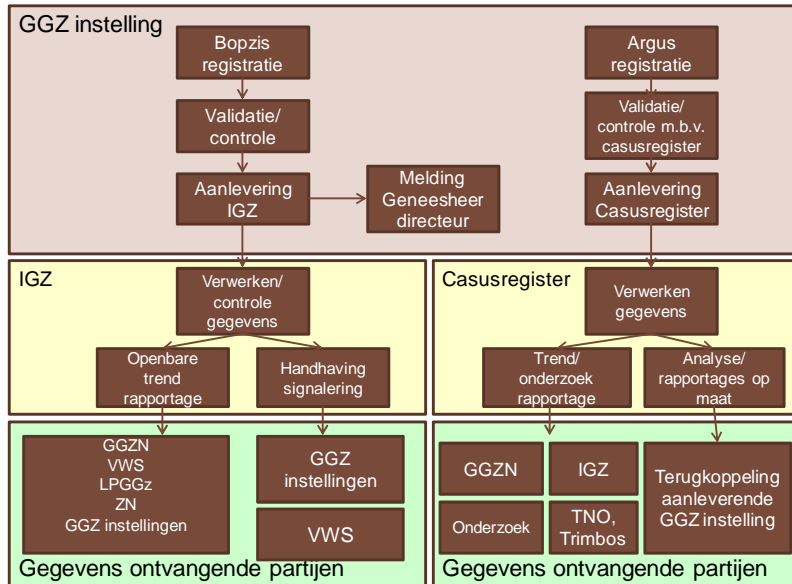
GGZ instelling

Bopzis registratie

Validatie/ controle

Aanlevering IGZ

Melding Geneesheer directeur

Argus registratie

Validatie/ controle m.b.v. casusregister

Aanlevering Casusregister

IGZ

Verwerken/ controle gegevens

Openbare trend rapportage

Handhaving signalering

Casusregister

Verwerken gegevens

Trend/ onderzoek rapportage

Analyse/ rapportages op maat

GGZN
VWS
LPGGz
ZN
GGZ instellingen

GGZ instellingen

VWS

Gegevens ontvangende partijen

GGZN

IGZ

Onderzoek

TNO, Trimbos

Terugkoppeling aanleverende GGZ instelling

Gegevens ontvangende partijen